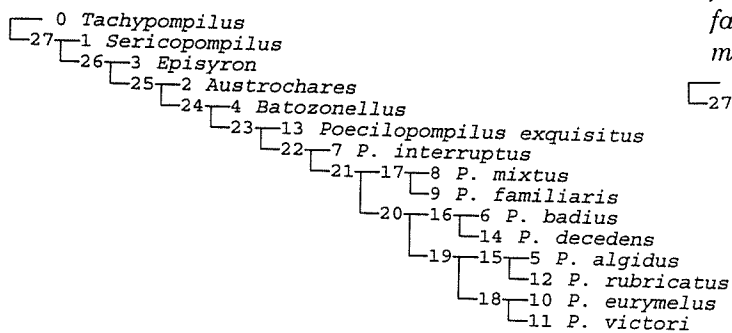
0 Tachypompilus
27 1 Sericopompilus
26 3 Episyron
25 2 Austrochares
24 4 Batozonellus
23 13 Poecilopompilus exquisitus
22 7 P. interruptus
21 17 8 P. mixtus
9 P. familiaris
20 16 6 P. badius
14 P. decedens
19 15 5 P. algidus
12 P. rubricatus
18 10 P. eurymelus
11 P. victori

fa
m
27